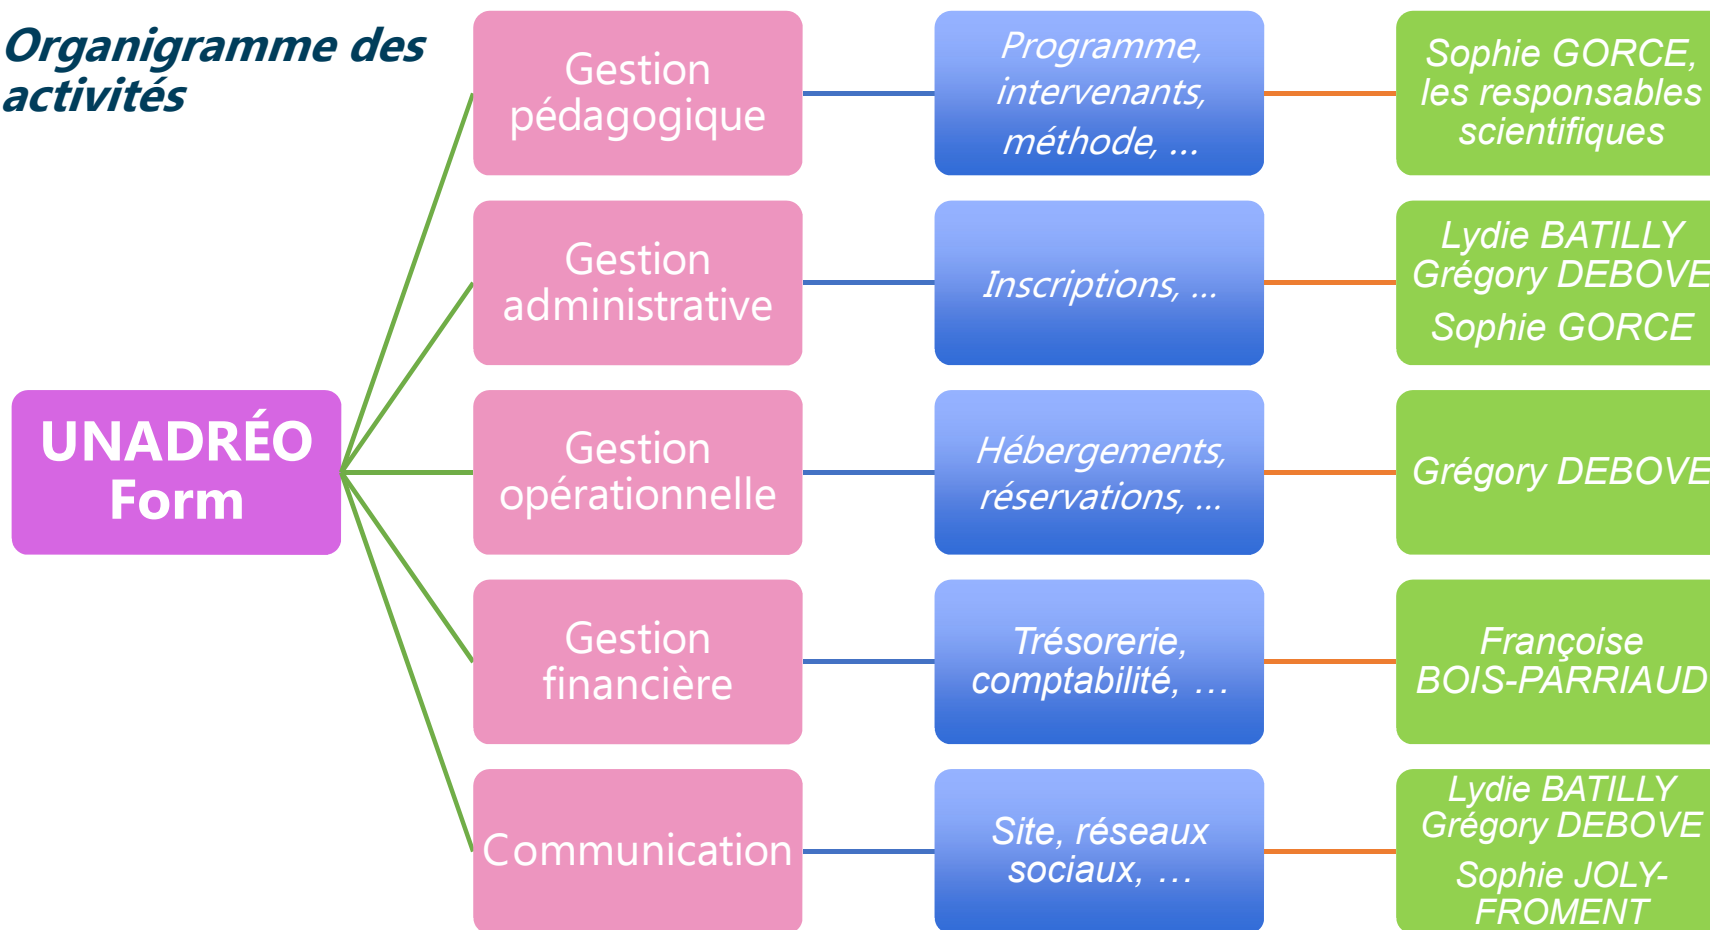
Organigramme des activités

UNADRÉO Form

Gestion pédagogique

Programme, intervenants, méthode, ...

Sophie GORCE, les responsables scientifiques

Gestion administrative

Inscriptions, ...

Lydie BATILLY Grégory DEBOVE Sophie GORCE

Gestion opérationnelle

Hébergements, réservations, ...

Grégory DEBOVE

Gestion financière

Trésorerie, comptabilité, …

Françoise BOIS-PARRIAUD

Communication

Site, réseaux sociaux, …

Lydie BATILLY Grégory DEBOVE Sophie JOLY-FROMENT